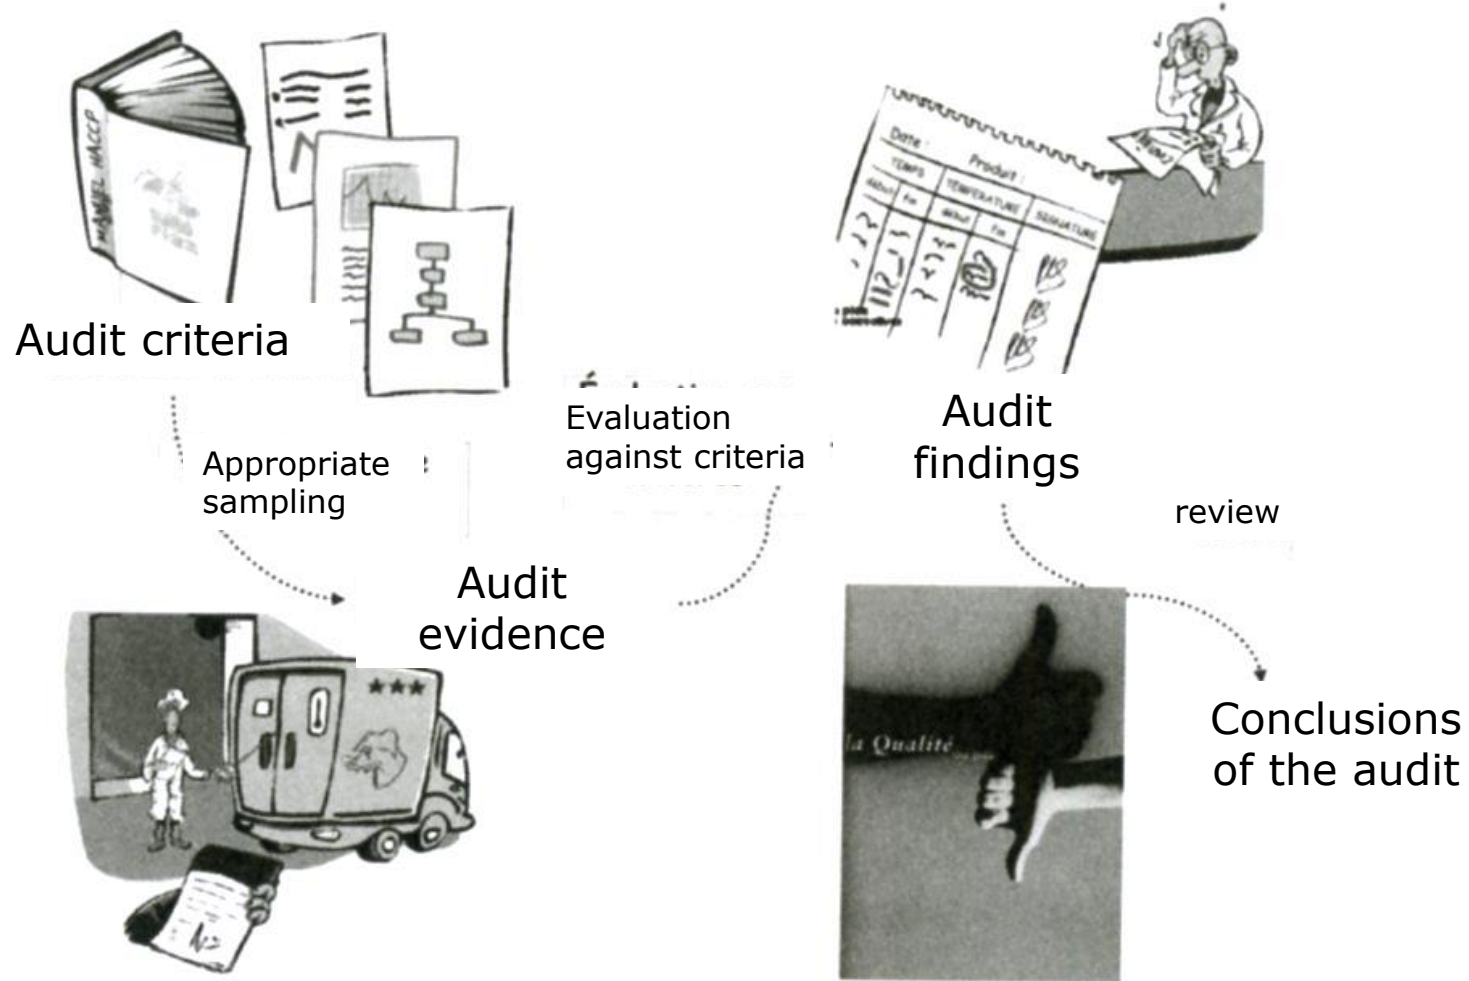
MANUEL HACCP

Date : Produit :

TEMPS TEMPERATURE SIGNATURE

Début Fin Début Fin

Audit criteria

Appropriate sampling

Evaluation against criteria

Audit findings

review

Audit evidence

la Qualité

Conclusions of the audit